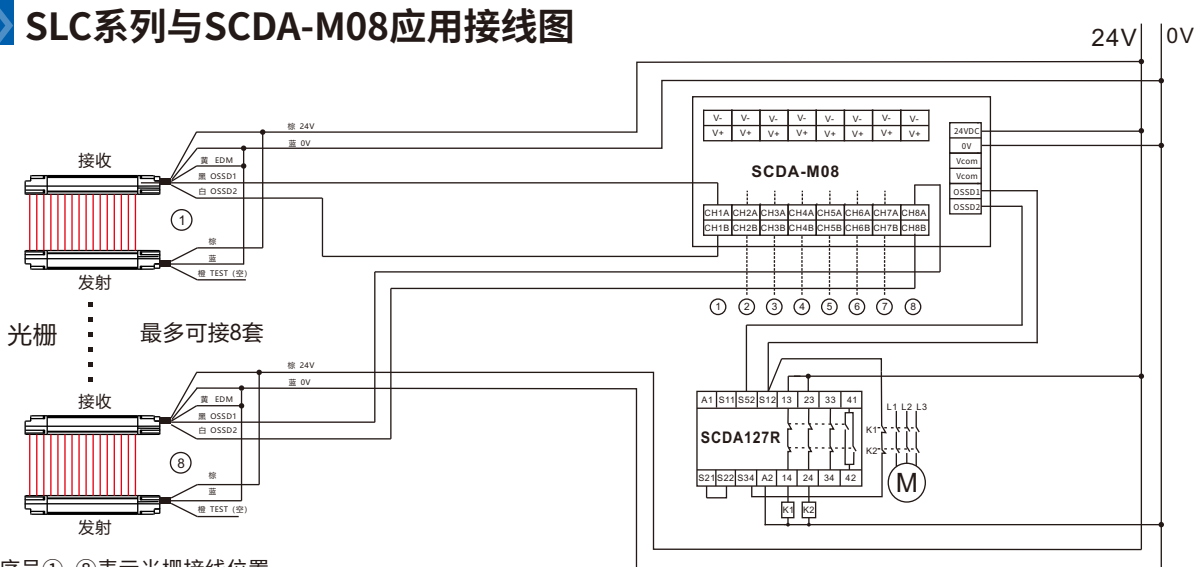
SLC系列与SCDA-M08应用接线图

24V 0V

棕 24V
蓝 0V
黄 EDM
黑 OSSD1
白 OSSD2

接收

①

棕
蓝
橙 TEST（空）

发射

光栅

最多可接8套

棕 24V
蓝 0V
黄 EDM
黑 OSSD1
白 OSSD2

接收

⑧

棕
蓝
橙 TEST（空）

发射

| V- | V- | V- | V- | V- | V- | V- | V- |
|---|---|---|---|---|---|---|---|
| V+ | V+ | V+ | V+ | V+ | V+ | V+ | V+ |

SCDA-M08

| CH1A | CH2A | CH3A | CH4A | CH5A | CH6A | CH7A | CH8A |
|---|---|---|---|---|---|---|---|
| CH1B | CH2B | CH3B | CH4B | CH5B | CH6B | CH7B | CH8B |

24VDC
0V
Vcom
Vcom
OSSD1
OSSD2

① ② ③ ④ ⑤ ⑥ ⑦ ⑧

| A1 | S11 | S52 | S12 | 13 | 23 | 33 | 41 |
|---|---|---|---|---|---|---|---|

SCDA127R

| S21 | S22 | S34 | A2 | 14 | 24 | 34 | 42 |
|---|---|---|---|---|---|---|---|

K1 K2

L1 L2 L3
K1
K2
M

序号①-⑧表示光栅接线位置